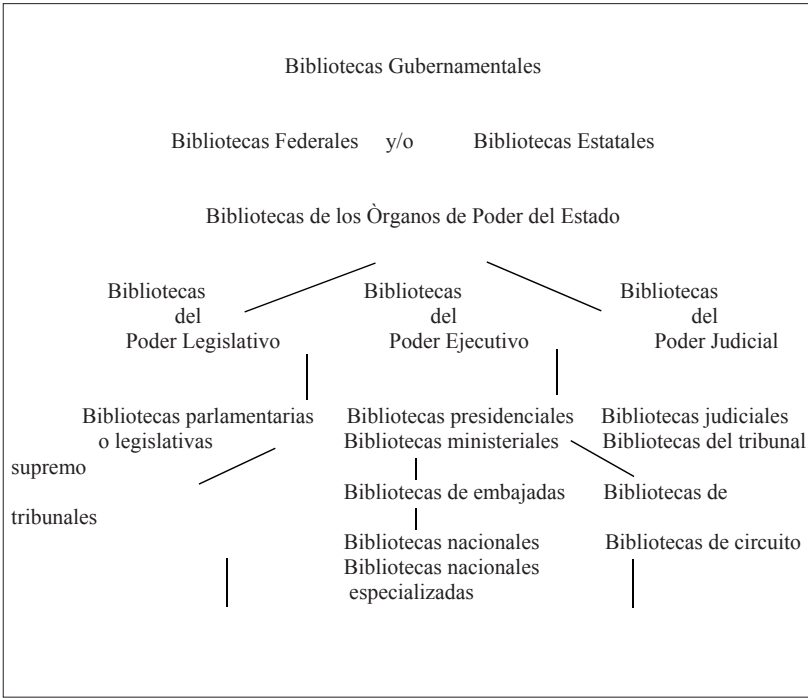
Bibliotecas Gubernamentales

Bibliotecas Federales y/o Bibliotecas Estatales

Bibliotecas de los Òrganos de Poder del Estado

Bibliotecas del Poder Legislativo

Bibliotecas del Poder Ejecutivo

Bibliotecas del Poder Judicial

Bibliotecas parlamentarias o legislativas

Bibliotecas presidenciales
Bibliotecas ministeriales

Bibliotecas judiciales
Bibliotecas del tribunal

supremo

Bibliotecas de embajadas

Bibliotecas de

tribunales

Bibliotecas nacionales
Bibliotecas nacionales especializadas

Bibliotecas de circuito